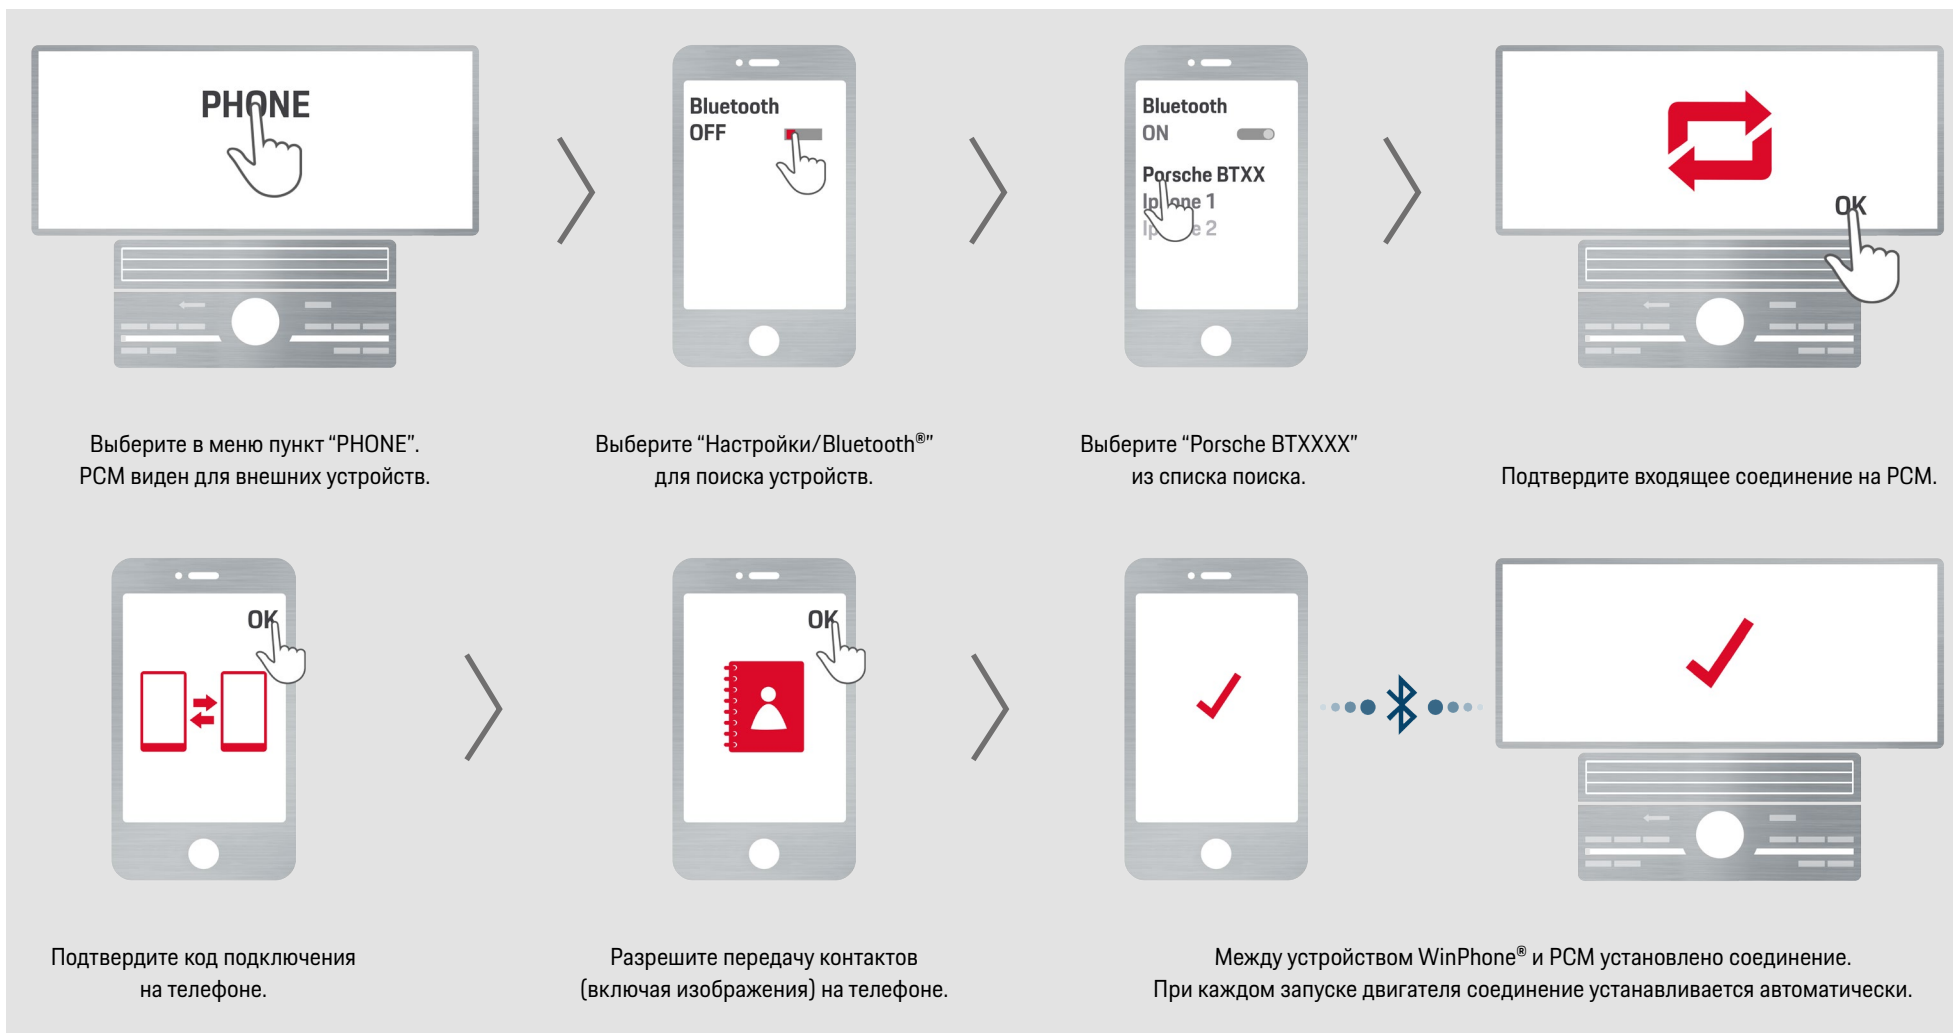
PHONE

Bluetooth
OFF

Bluetooth
ON

Porsche BTXX
Iphone 1
Iphone 2

OK

Выберите в меню пункт “PHONE”. PCM виден для внешних устройств.

Выберите “Настройки/Bluetooth®” для поиска устройств.

Выберите “Porsche BTXXXX” из списка поиска.

Подтвердите входящее соединение на PCM.

OK

OK

Подтвердите код подключения на телефоне.

Разрешите передачу контактов (включая изображения) на телефоне.

Между устройством WinPhone® и PCM установлено соединение.
При каждом запуске двигателя соединение устанавливается автоматически.